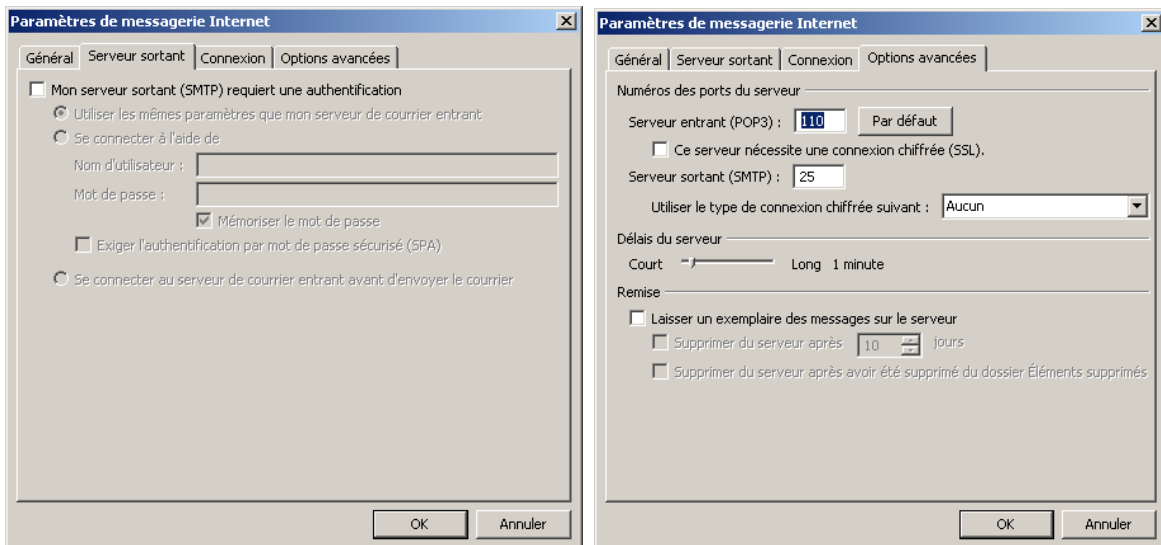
Paramètres de messagerie Internet

Général | Serveur sortant | Connexion | Options avancées

Mon serveur sortant (SMTP) requiert une authentification

Utiliser les mêmes paramètres que mon serveur de courrier entrant

Se connecter à l'aide de

Nom d'utilisateur :

Mot de passe :

Mémoriser le mot de passe

Exiger l'authentification par mot de passe sécurisé (SPA)

Se connecter au serveur de courrier entrant avant d'envoyer le courrier

OK | Annuler

Paramètres de messagerie Internet

Général | Serveur sortant | Connexion | Options avancées

Numéros des ports du serveur

Serveur entrant (POP3) : 110 Par défaut

Ce serveur nécessite une connexion chiffrée (SSL).

Serveur sortant (SMTP) : 25

Utiliser le type de connexion chiffrée suivant : Aucun

Délais du serveur

Court Long 1 minute

Remise

Laisser un exemplaire des messages sur le serveur

Supprimer du serveur après 10 jours

Supprimer du serveur après avoir été supprimé du dossier Éléments supprimés

OK | Annuler